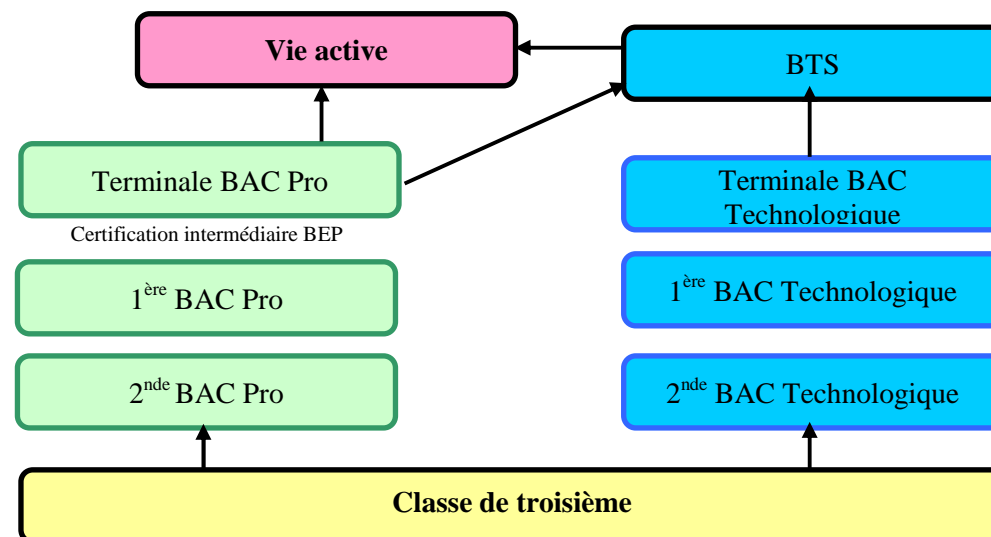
Vie active

BTS

Terminale BAC Pro

Terminale BAC Technologique

Certification intermédiaire BEP

1$^{ère}$ BAC Pro

1$^{ère}$ BAC Technologique

2$^{nde}$ BAC Pro

2$^{nde}$ BAC Technologique

Classe de troisième